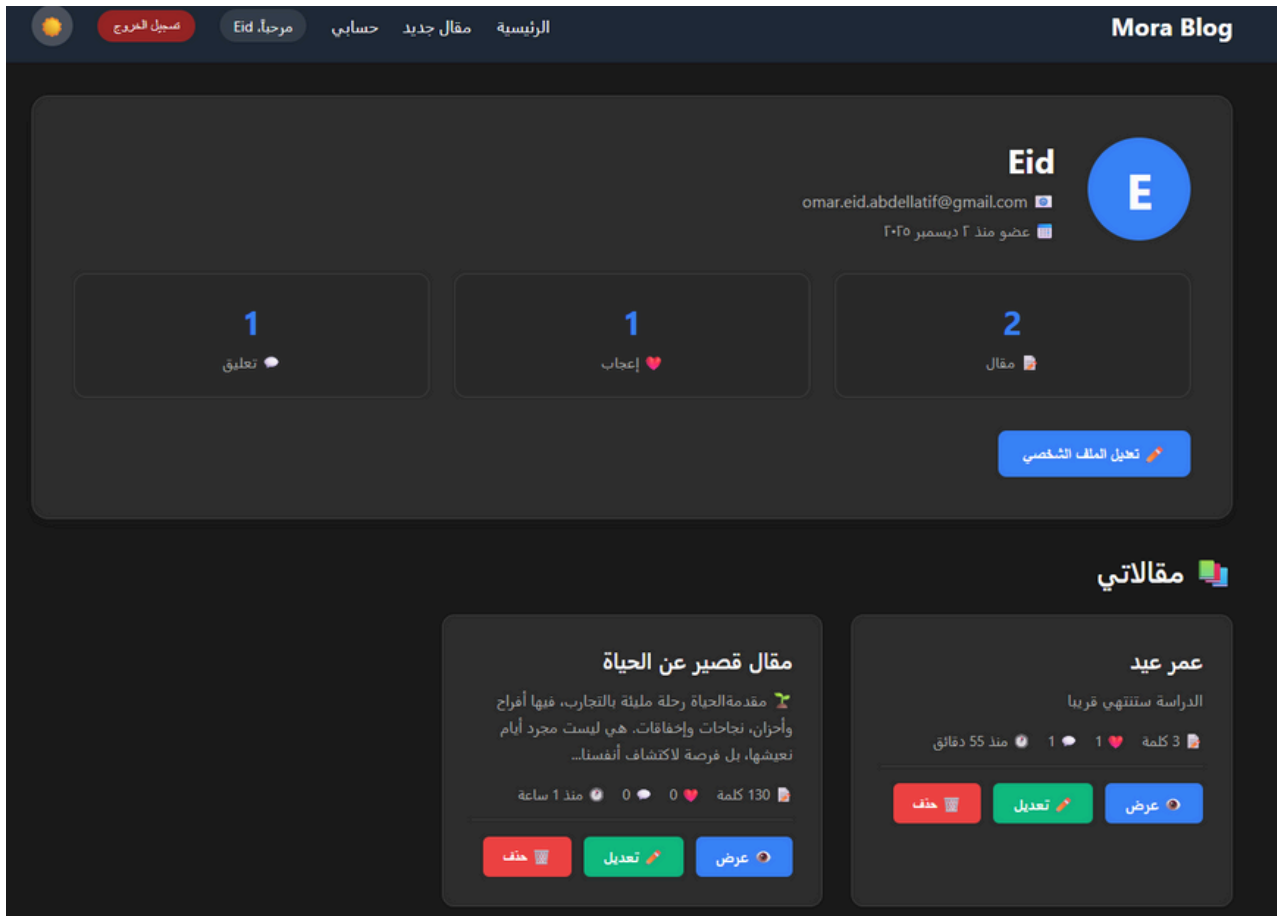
Mora Blog

الرئيسية مقال جديد حسابي مرحباً، Eid تسجيل الخروج

E

Eid

omar.eid.abdellatif@gmail.com

عضو منذ ٢ ديسمبر ٢٠٢٥

2
مقال

1
إعجاب

1
تعليق

تعديل الملف الشخصي

مقالاتي

عمر عيد

الدراسة ستنتهي قريبا

3 كلمة 1 1 منذ 55 دقائق

عرض تعديل حذف

مقال قصير عن الحياة

مقدمةالحياة رحلة مليئة بالتجارب، فيها أفراح وأحزان، نجاحات وإخفاقات. هي ليست مجرد أيام نعيشها، بل فرصة لاكتشاف أنفسنا...

130 كلمة 0 0 منذ 1 ساعة

عرض تعديل حذف